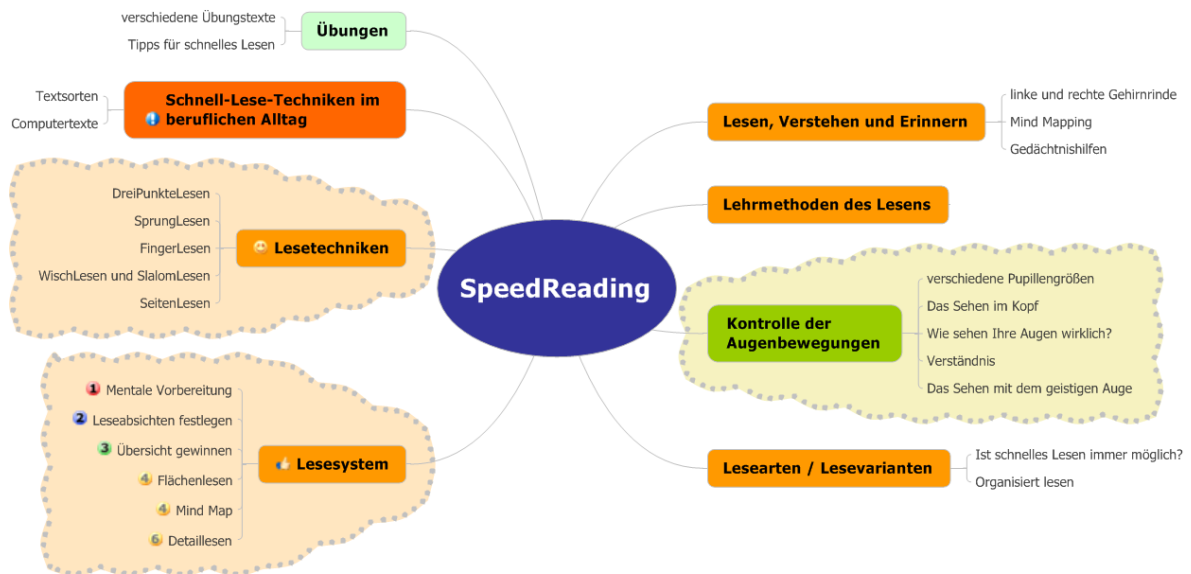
verschiedene Übungstexte
Tipps für schnelles Lesen
Übungen

Textsorten
Computertexte
Schnell-Lese-Techniken im beruflichen Alltag

DreiPunkteLesen
SprungLesen
FingerLesen
WischLesen und SlalomLesen
SeitenLesen
Lesetechniken

1 Mentale Vorbereitung
2 Leseabsichten festlegen
3 Übersicht gewinnen
4 Flächenlesen
4 Mind Map
6 Detaillesen
Lesesystem

SpeedReading

Lesen, Verstehen und Erinnern
linke und rechte Gehirnrinde
Mind Mapping
Gedächtnishilfen

Lehrmethoden des Lesens

Kontrolle der Augenbewegungen
verschiedene Pupillengrößen
Das Sehen im Kopf
Wie sehen Ihre Augen wirklich?
Verständnis
Das Sehen mit dem geistigen Auge

Lesearten / Lesevarianten
Ist schnelles Lesen immer möglich?
Organisiert lesen